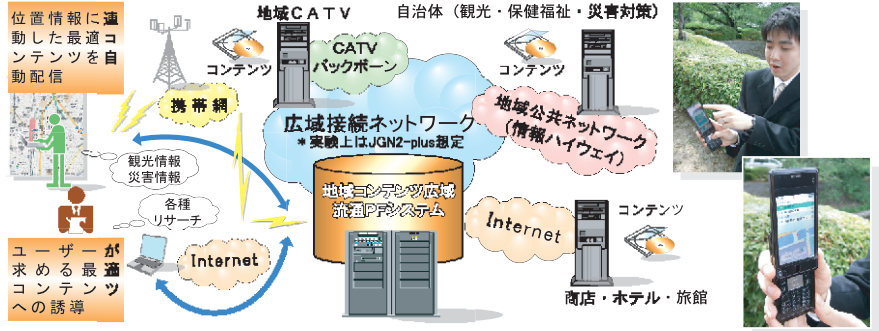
位置情報に連動した最適コンテンツを自動配信

地域ＣＡＴＶ

自治体（観光・保健福祉・災害対策）

コンテンツ

CATV
バックボーン

コンテンツ

携帯網

広域接続ネットワーク
＊実験上はJGN2-plus想定

地域公共ネットワーク
（情報ハイウェイ）

観光情報
災害情報

各種
リサーチ

地域コンテンツ広域
流通PFシステム

Internet

コンテンツ

Internet

ユーザーが求める最適コンテンツへの誘導

商店・ホテル・旅館